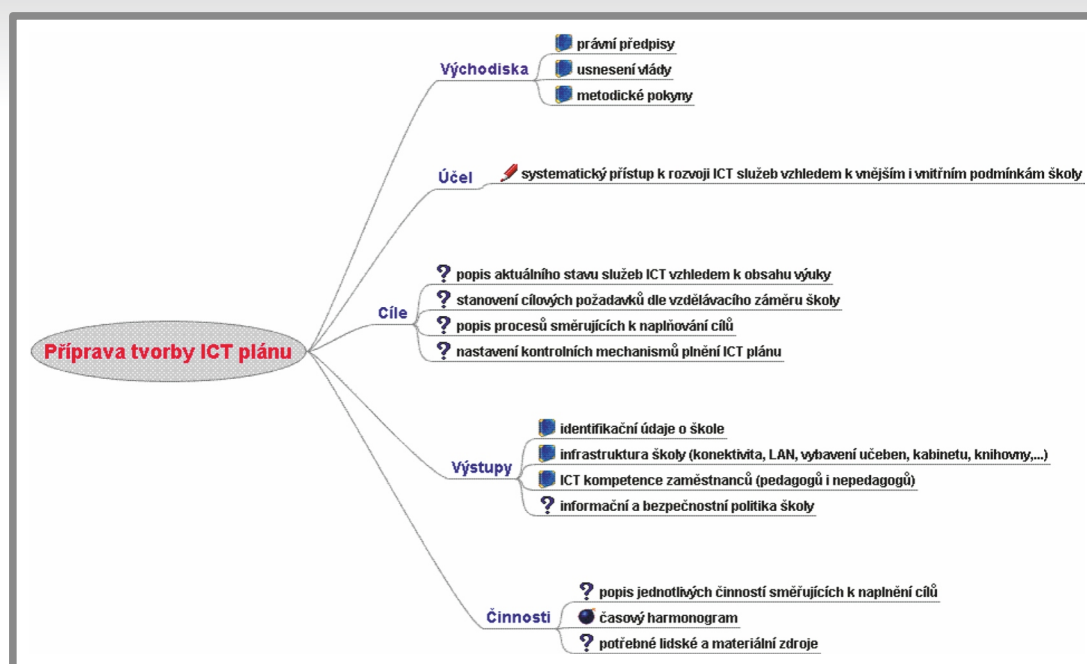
Příprava tvorby ICT plánu

Východiska
právní předpisy
usnesení vlády
metodické pokyny

Účel
systematický přístup k rozvoji ICT služeb vzhledem k vnějším i vnitřním podmínkám školy

Cíle
popis aktuálního stavu služeb ICT vzhledem k obsahu výuky
stanovení cílových požadavků dle vzdělávacího záměru školy
popis procesů směřujících k naplňování cílů
nastavení kontrolních mechanismů plnění ICT plánu

Výstupy
identifikační údaje o škole
infrastruktura školy (konektivita, LAN, vybavení učeben, kabinetu, knihovny,...)
ICT kompetence zaměstnanců (pedagogů i nepedagogů)
informační a bezpečnostní politika školy

Činnosti
popis jednotlivých činností směřujících k naplnění cílů
časový harmonogram
potřebné lidské a materiální zdroje